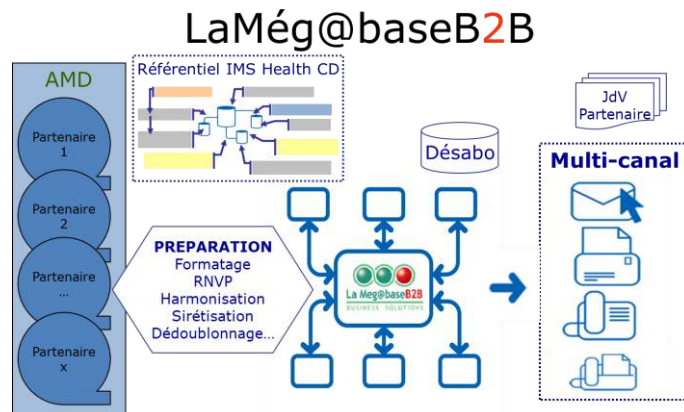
LaMég@baseB2B

AMD

Partenaire 1

Partenaire 2

Partenaire ...

Partenaire x

Référentiel IMS Health CD

PREPARATION
Formatage
RNVP
Harmonisation
Sirétisation
Dédoublonnage...

Désabo

La Még@baseB2B
BUSINESS SOLUTIONS

JdV Partenaire

Multi-canal